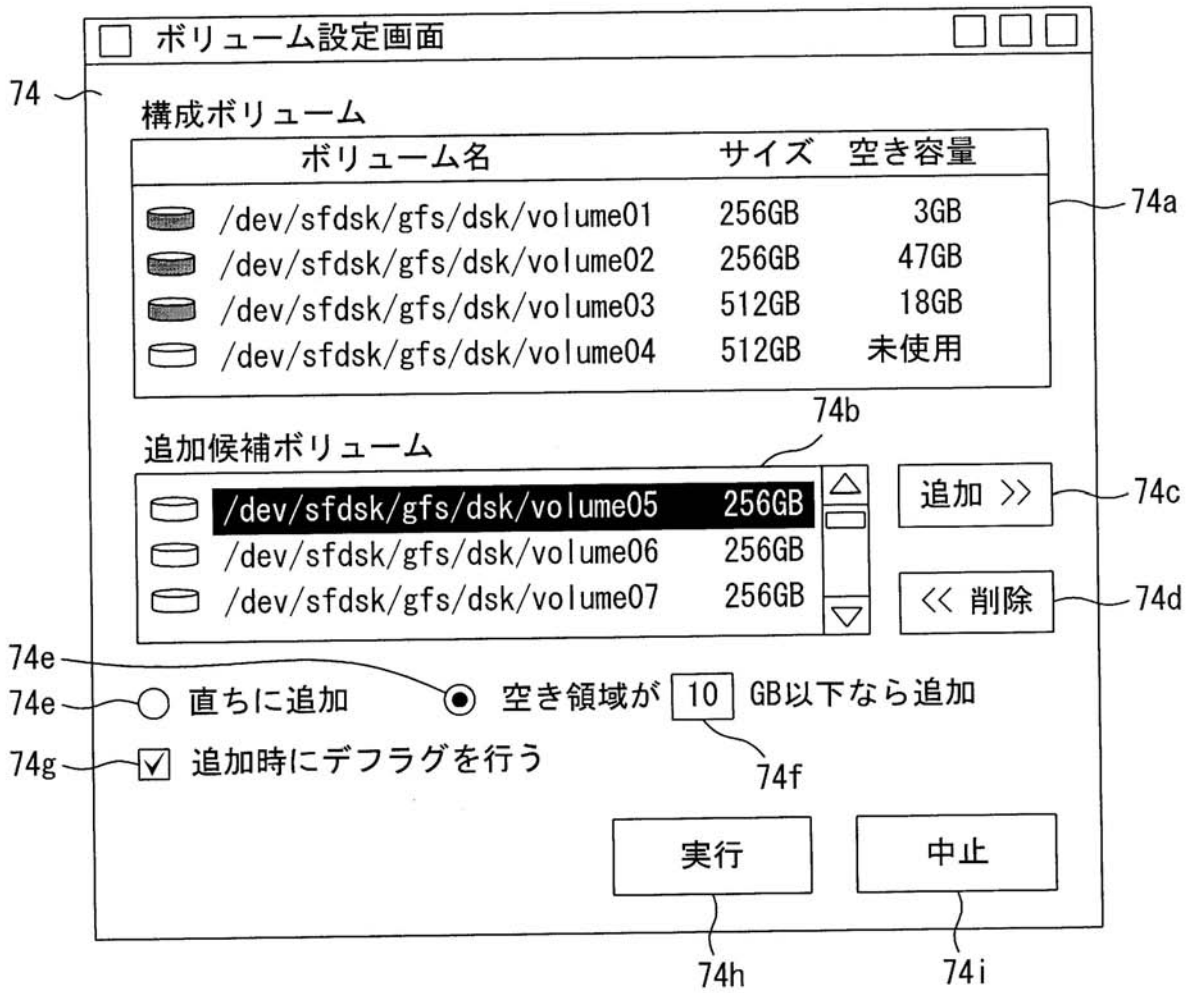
ボリューム設定画面

74

構成ボリューム

| ボリューム名 | サイズ | 空き容量 |
|---|---|---|
| /dev/sfdsk/gfs/dsk/volume01 | 256GB | 3GB |
| /dev/sfdsk/gfs/dsk/volume02 | 256GB | 47GB |
| /dev/sfdsk/gfs/dsk/volume03 | 512GB | 18GB |
| /dev/sfdsk/gfs/dsk/volume04 | 512GB | 未使用 |

74a

74b

追加候補ボリューム

/dev/sfdsk/gfs/dsk/volume05 256GB
/dev/sfdsk/gfs/dsk/volume06 256GB
/dev/sfdsk/gfs/dsk/volume07 256GB

追加 >>

74c

<< 削除

74d

74e

74e 直ちに追加

空き領域が 10 GB以下なら追加

74g 追加時にデフラグを行う

74f

実行

中止

74h

74i